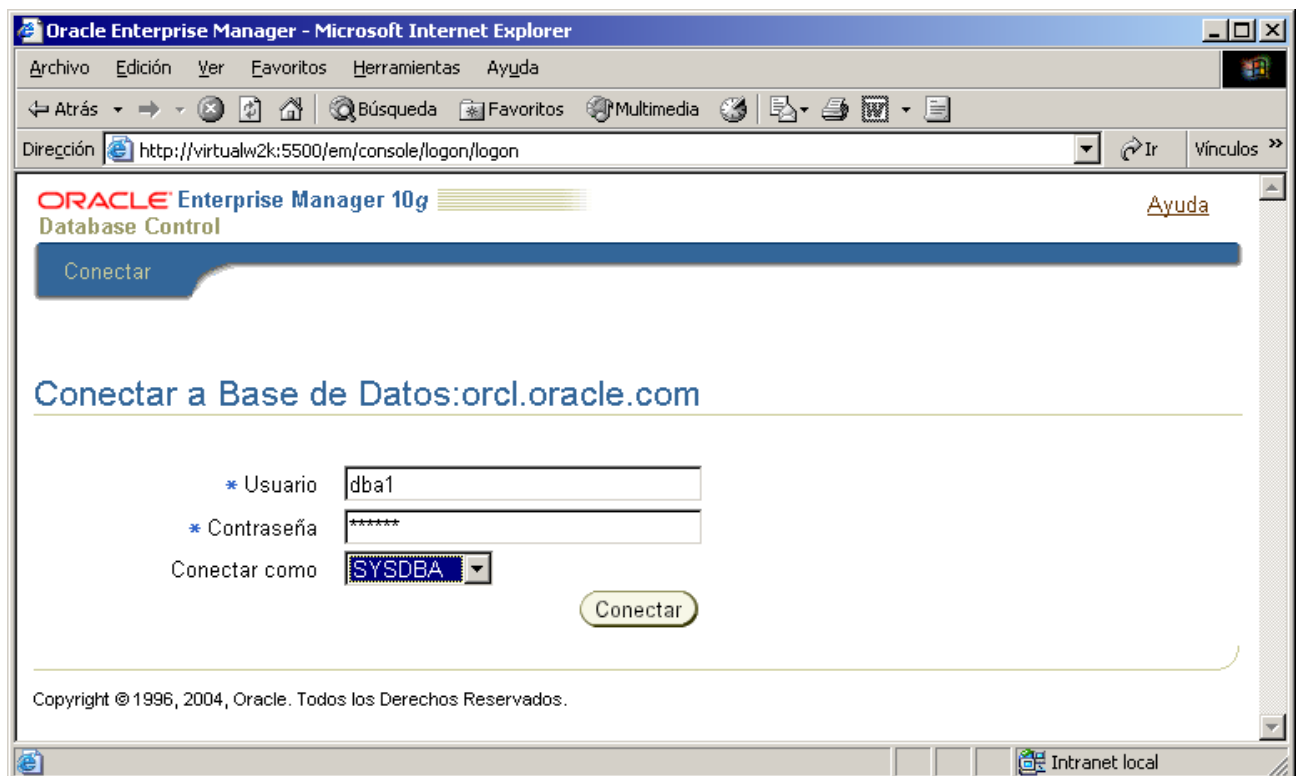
Oracle Enterprise Manager - Microsoft Internet Explorer

Archivo Edición Ver Favoritos Herramientas Ayuda

Atrás Búsqueda Favoritos Multimedia

Dirección http://virtualw2k:5500/em/console/logon/logon Ir Vínculos »

ORACLE Enterprise Manager 10g
Database Control

Ayuda

Conectar

Conectar a Base de Datos:orcl.oracle.com

* Usuario dba1

* Contraseña ******

Conectar como SYSDBA

Conectar

Copyright © 1996, 2004, Oracle. Todos los Derechos Reservados.

Intranet local